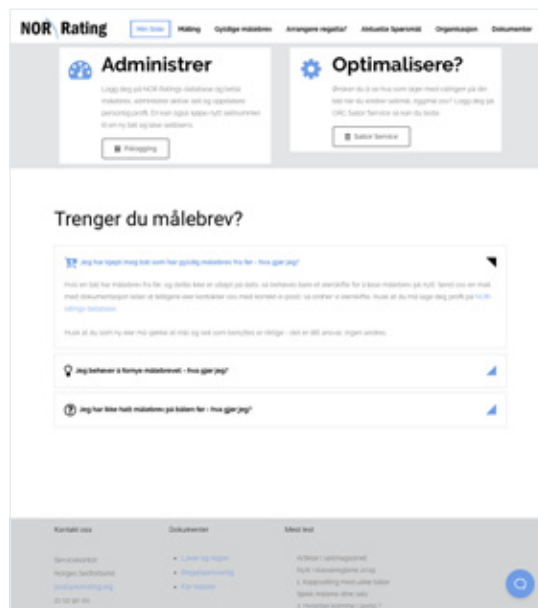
NOR Rating

Min Side  Måling  Gyldige målebrev  Arrangere regatta?  Aktuelle Spørsmål  Organisasjon  Dokumenter

Administrer

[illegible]

Pålogging

Optimalisere?

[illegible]

Sailor Service

Trenger du målebrev?

Jeg har kjøpt meg båt som har gyldig målebrev fra før - hva gjør jeg?

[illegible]

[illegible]

Jeg behøver å fornye målebrevet - hva gjør jeg?

Jeg har ikke hatt målebrev på båten før - hva gjør jeg?

Kontakt oss

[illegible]

Dokumenter

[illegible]

Mest lest

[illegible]